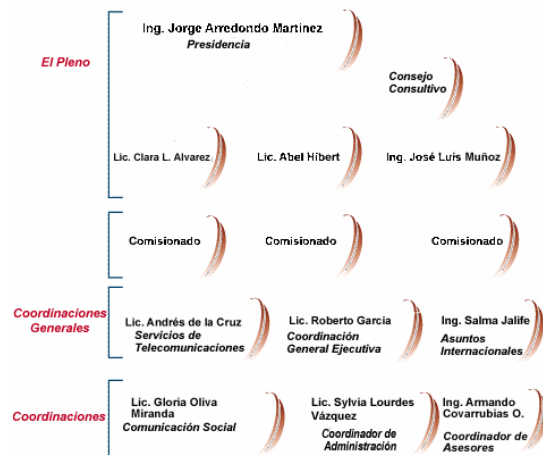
El Pleno

Ing. Jorge Arredondo Martinez
Presidencia

Consejo Consultivo

Lic. Clara L. Alvarez.

Lic. Abel Hibert

Ing. José Luis Muñoz

Comisionado

Comisionado

Comisionado

Coordinaciones Generales

Lic. Andrés de la Cruz
Servicios de Telecomunicaciones

Lic. Roberto Garcia
Coordinación General Ejecutiva

Ing. Salma Jalife
Asuntos Internacionales

Coordinaciones

Lic. Gloria Oliva Miranda
Comunicación Social

Lic. Sylvia Lourdes Vázquez
Coordinador de Administración

Ing. Armando Covarrubias O.
Coordinador de Asesores